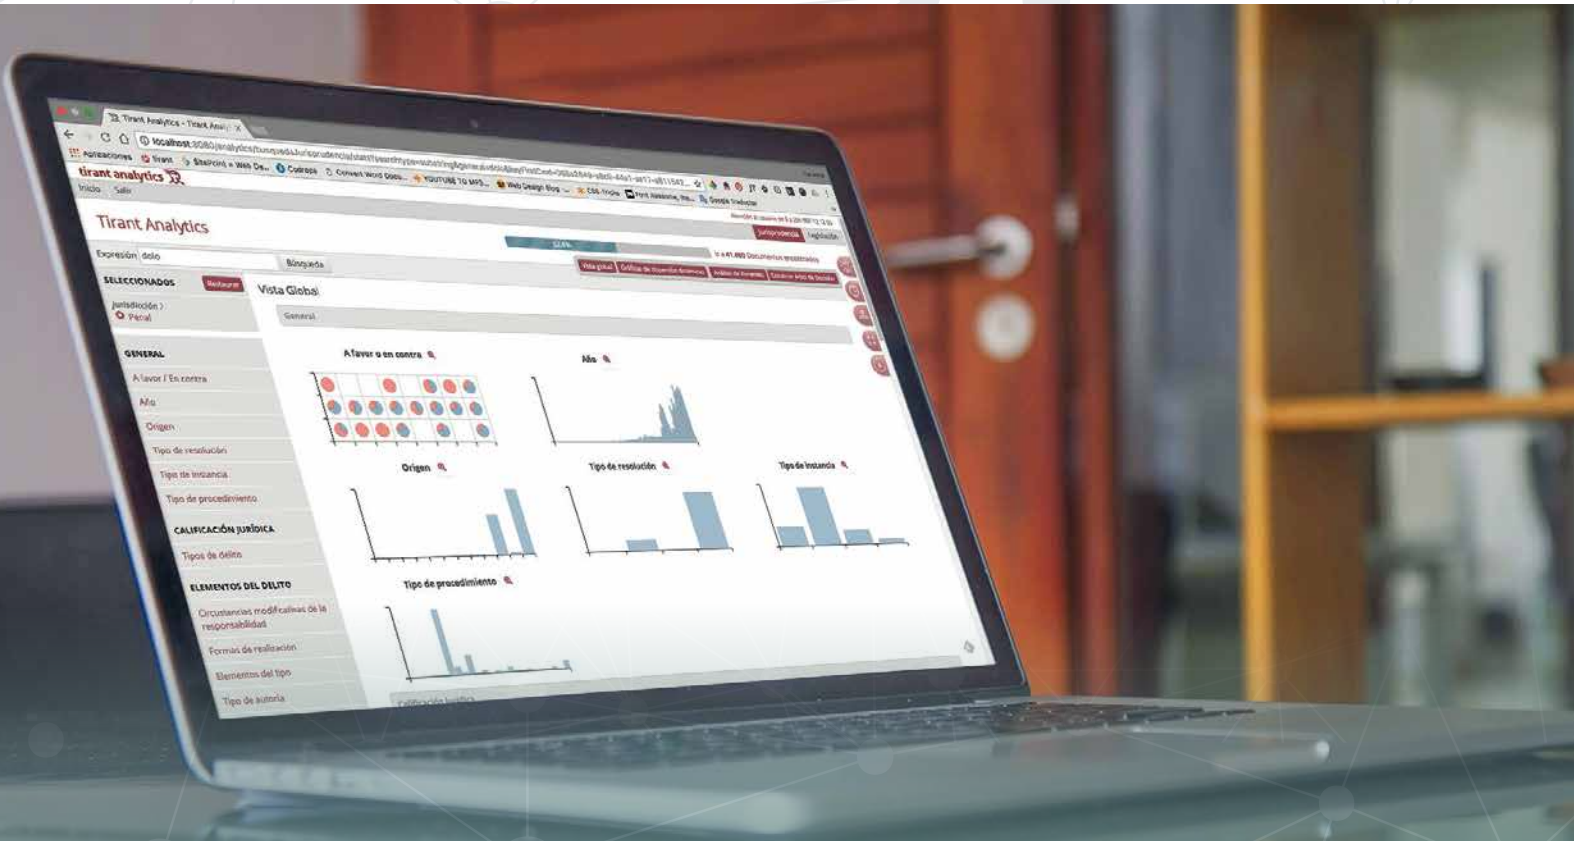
Tirant Analytics - Tirant Analy ×

localhost:8080/analytics/busqueda/Jurisprudencia/start?searchtype=substring&general=dolo&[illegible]

Aplicaciones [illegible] Tirant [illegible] YOUTUBE TO MP3 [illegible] Web Design Blog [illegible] Google Traductor

tirant analytics

Inicio Salir

Tirant Analytics

Jurisprudencia Legislación

Expresión dolo

Búsqueda

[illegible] 41.460 Documentos encontrados

Vista global Gráficas de dispersión dinámicas Análisis de términos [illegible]

SELECCIONADOS Restaurar

Jurisdicción > Penal

Vista Global

General

GENERAL

A favor / En contra

Año

Origen

Tipo de resolución

Tipo de instancia

Tipo de procedimiento

CALIFICACIÓN JURÍDICA

Tipos de delito

ELEMENTOS DEL DELITO

Circunstancias modificativas de la responsabilidad

Formas de realización

Elementos del tipo

Tipo de autoría

A favor o en contra

Año

Origen

Tipo de resolución

Tipo de instancia

Tipo de procedimiento

Calificación jurídica